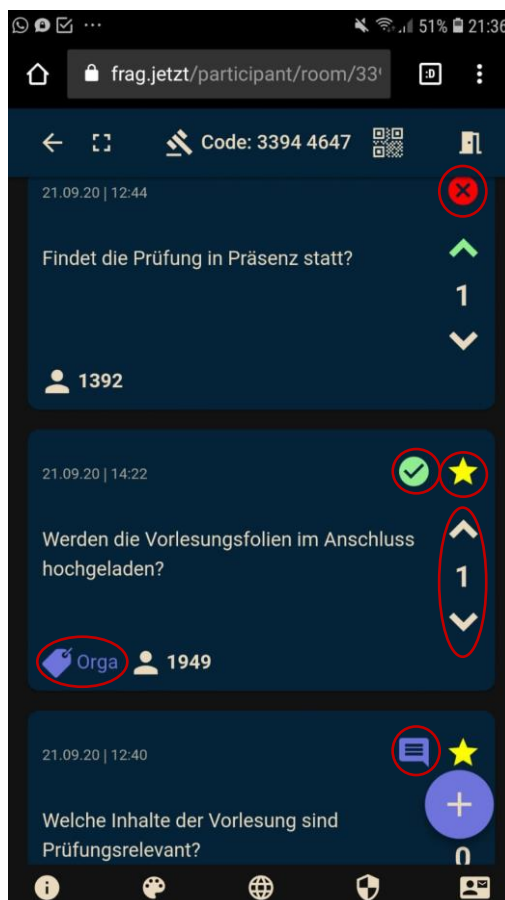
51% 21:36

frag.jetzt/participant/room/33

:D

Code: 3394 4647

21.09.20 | 12:44

Findet die Prüfung in Präsenz statt?

1

1392

21.09.20 | 14:22

Werden die Vorlesungsfolien im Anschluss hochgeladen?

1

Orga 1949

21.09.20 | 12:40

Welche Inhalte der Vorlesung sind Prüfungsrelevant?

0

+